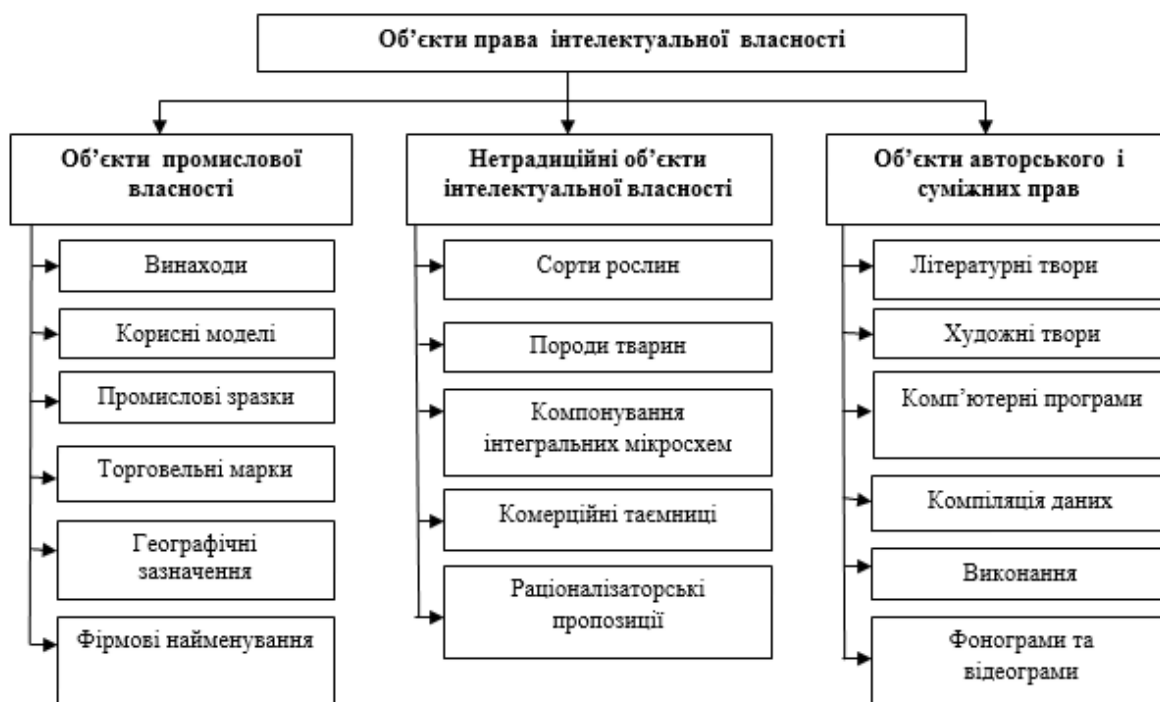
Об’єкти права інтелектуальної власності

Об’єкти промислової власності

Винаходи

Корисні моделі

Промислові зразки

Торговельні марки

Географічні зазначення

Фірмові найменування

Нетрадиційні об’єкти інтелектуальної власності

Сорти рослин

Породи тварин

Компонування інтегральних мікросхем

Комерційні таємниці

Раціоналізаторські пропозиції

Об’єкти авторського і суміжних прав

Літературні твори

Художні твори

Комп’ютерні програми

Компіляція даних

Виконання

Фонограми та відеограми